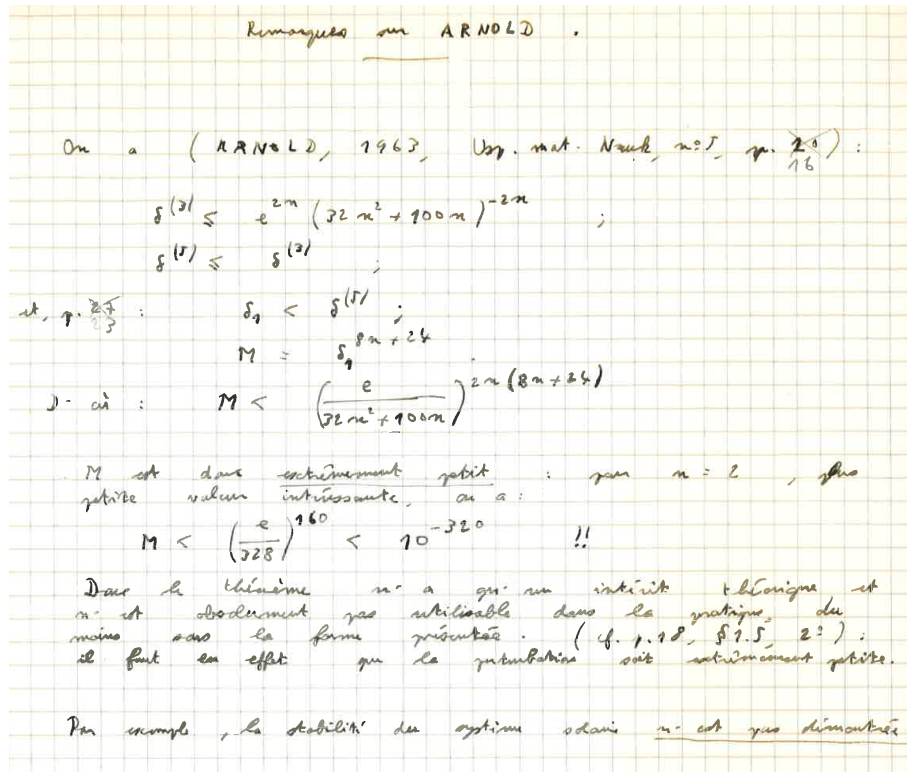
Remarques sur ARNOLD .

On a (ARNOLD, 1963, Usp. mat. Nauk, n° 5, p. ~~20~~ 16) :

$\delta^{(3)} \leq e^{2n} (32 n^2 + 100 n)^{-2n}$ ;

$\delta^{(5)} \leq \delta^{(3)}$ ;

et, p. ~~25~~ 23 : $\delta_1 < \delta^{(5)}$ ;

$M = \delta_1^{8n+24}$

D'où : $M < \left(\frac{e}{32n^2+100n}\right)^{2n(8n+24)}$

M est donc extrêmement petit : pour n = 2, plus petite valeur intéressante, on a :

$M < \left(\frac{e}{328}\right)^{160} < 10^{-320}$ !!

Donc le théorème n'a qu'un intérêt théorique et n'est absolument pas utilisable dans la pratique, du moins sous la forme présentée. (cf. p. 18, § 1.5, 2°) : il faut en effet que la perturbation soit extrêmement petite.

Par exemple, la stabilité du système solaire n'est pas démontrée